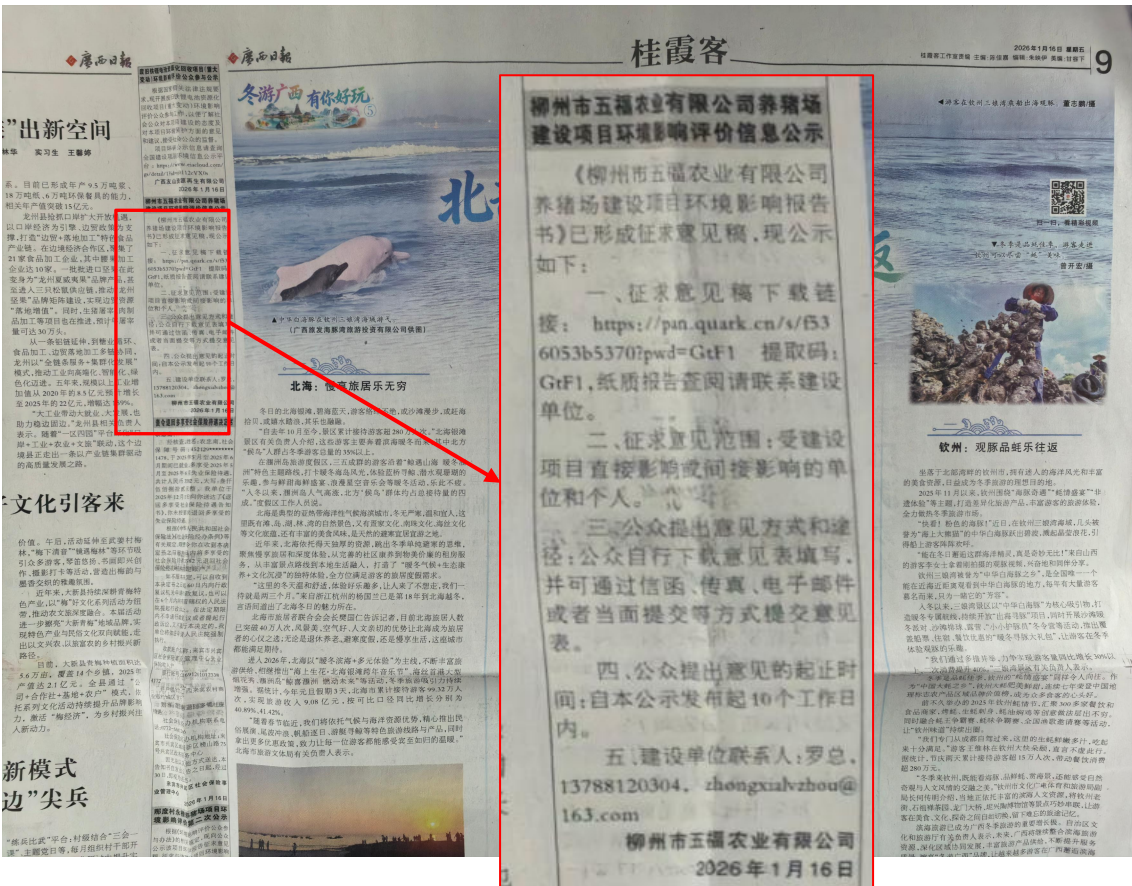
广西日报

桂霞客

2026年1月16日 星期五

9

冬游广西 有你好玩

“出新空间

北海：慢享旅居乐无穷

钦州：观豚品蚝乐往返

广西日报

柳州市五福农业有限公司养猪场建设项目环境影响评价信息公示

《柳州市五福农业有限公司养猪场建设项目环境影响报告书》已形成征求意见稿，现公示如下：

一、征求意见稿下载链接：https://pan.quark.cn/s/f536053b5370?pwd=GtF1 提取码：GtF1，纸质报告查阅请联系建设单位。

二、征求意见范围：受建设项目直接影响或间接影响的单位和个人。

三、公众提出意见方式和途径：公众自行下载意见表填写，并可通过信函、传真、电子邮件或者当面提交等方式提交意见表。

四、公众提出意见的起止时间：自本公示发布起10个工作日内。

五、建设单位联系人：罗总，13788120304，zhongxialvzhou@163.com

柳州市五福农业有限公司

2026年1月16日

文化引客来

新模式

边”尖兵